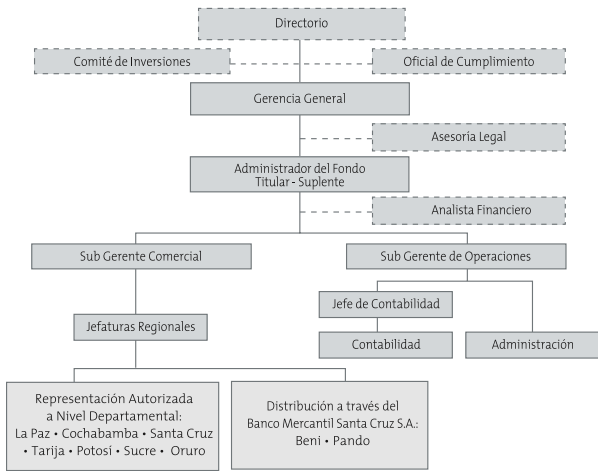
Directorio

Comité de Inversiones

Oficial de Cumplimiento

Gerencia General

Asesoría Legal

Administrador del Fondo
Titular - Suplente

Analista Financiero

Sub Gerente Comercial

Sub Gerente de Operaciones

Jefe de Contabilidad

Jefaturas Regionales

Contabilidad

Administración

Representación Autorizada a Nivel Departamental:
La Paz • Cochabamba • Santa Cruz • Tarija • Potosí • Sucre • Oruro

Distribución a través del Banco Mercantil Santa Cruz S.A.:
Beni • Pando